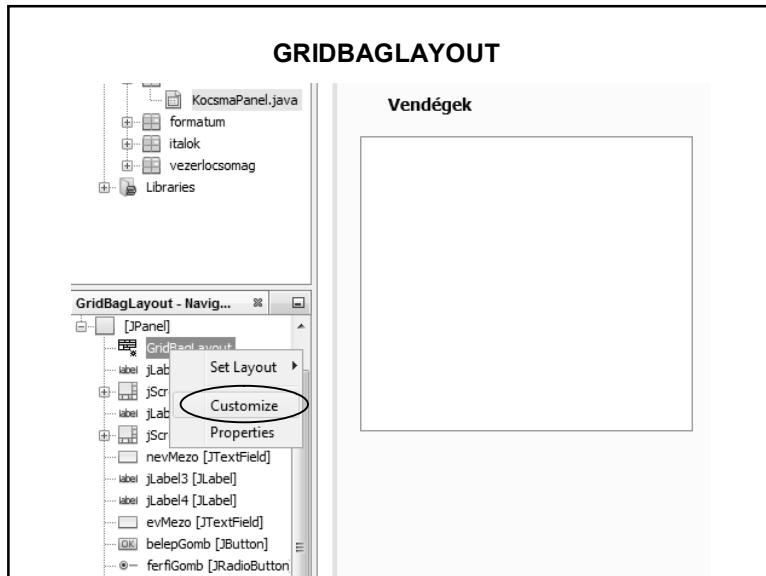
GRIDBAGLAYOUT

KocsmaPanel.java
formatum
italok
vezerlocsomag
Libraries

GridBagLayout - Navig...
[JPanel]
GridBagLayout
label jLab
jScr
label jLab
jScr
nevMezo [JTextField]
label jLabel3 [JLabel]
label jLabel4 [JLabel]
evMezo [JTextField]
OK belepGomb [JButton]
ferfiGomb [JRadioButton

Set Layout
Customize
Properties

Vendégek